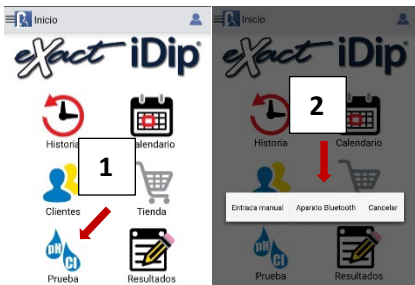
Inicio

eXact iDip®

Historia

Calendario

1

Clientes

Tienda

pH
Cl

Prueba

Resultados

Inicio

eXact iDip®

2

Historia

Calendario

Entrada manual

Aparato Bluetooth

Cancelar

pH
Cl

Prueba

Resultados